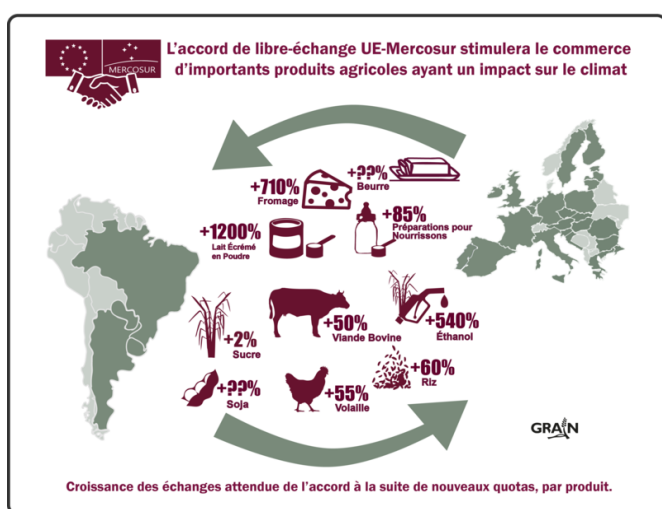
MERCOSUR

L'accord de libre-échange UE-Mercosur stimulera le commerce d'importants produits agricoles ayant un impact sur le climat

+710%
Fromage

+??%
Beurre

+1200%
Lait Écrémé en Poudre

+85%
Préparations pour Nourrissons

+2%
Sucre

+50%
Viande Bovine

+540%
Éthanol

+??%
Soja

+55%
Volaille

+60%
Riz

GRAIN

Croissance des échanges attendue de l'accord à la suite de nouveaux quotas, par produit.